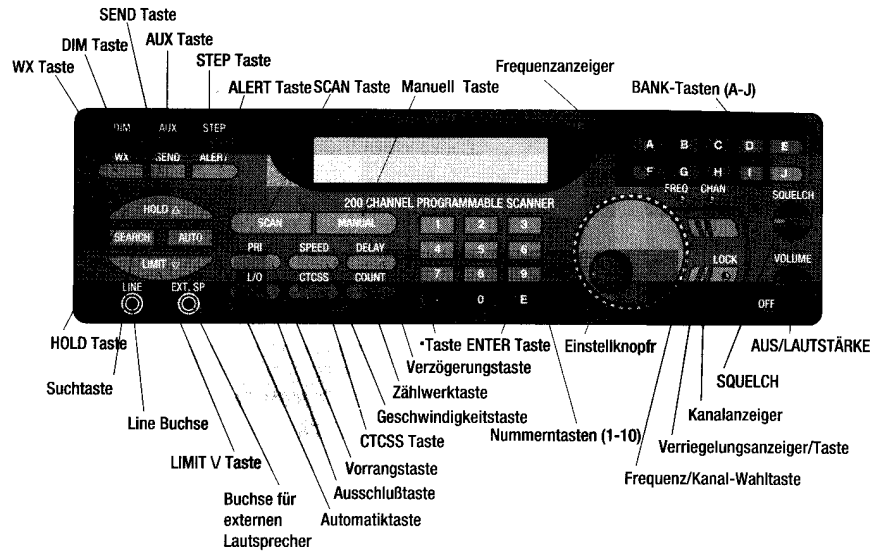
SEND Taste
DIM Taste
AUX Taste
WX Taste
STEP Taste
ALERT Taste
SCAN Taste
Manuell Taste
Frequenzanzeiger
BANK-Tasten (A-J)

DIM AUX STEP
WX SEND ALERT
200 CHANNEL PROGRAMMABLE SCANNER
A B C D E
F G H I J
FREQ CHAN
SQUELCH
HOLD △
SEARCH AUTO
LIMIT ▽
SCAN MANUAL
PRI SPEED DELAY
L/O CTCSS COUNT
1 2 3
4 5 6
7 8 9
. 0 E
LOCK
VOLUME
OFF
LINE EXT. SP

HOLD Taste
Suchtaste
Line Buchse
LIMIT V Taste
Buchse für externen Lautsprecher
Automatiktaste
Ausschlußtaste
Vorrangstaste
CTCSS Taste
Geschwindigkeitstaste
Zählwerktaste
Verzögerungstaste
·Taste ENTER Taste
Nummerntasten (1-10)
Einstellknopfr
Frequenz/Kanal-Wahltaste
Verriegelungsanzeiger/Taste
Kanalanzeiger
SQUELCH
AUS/LAUTSTÄRKE